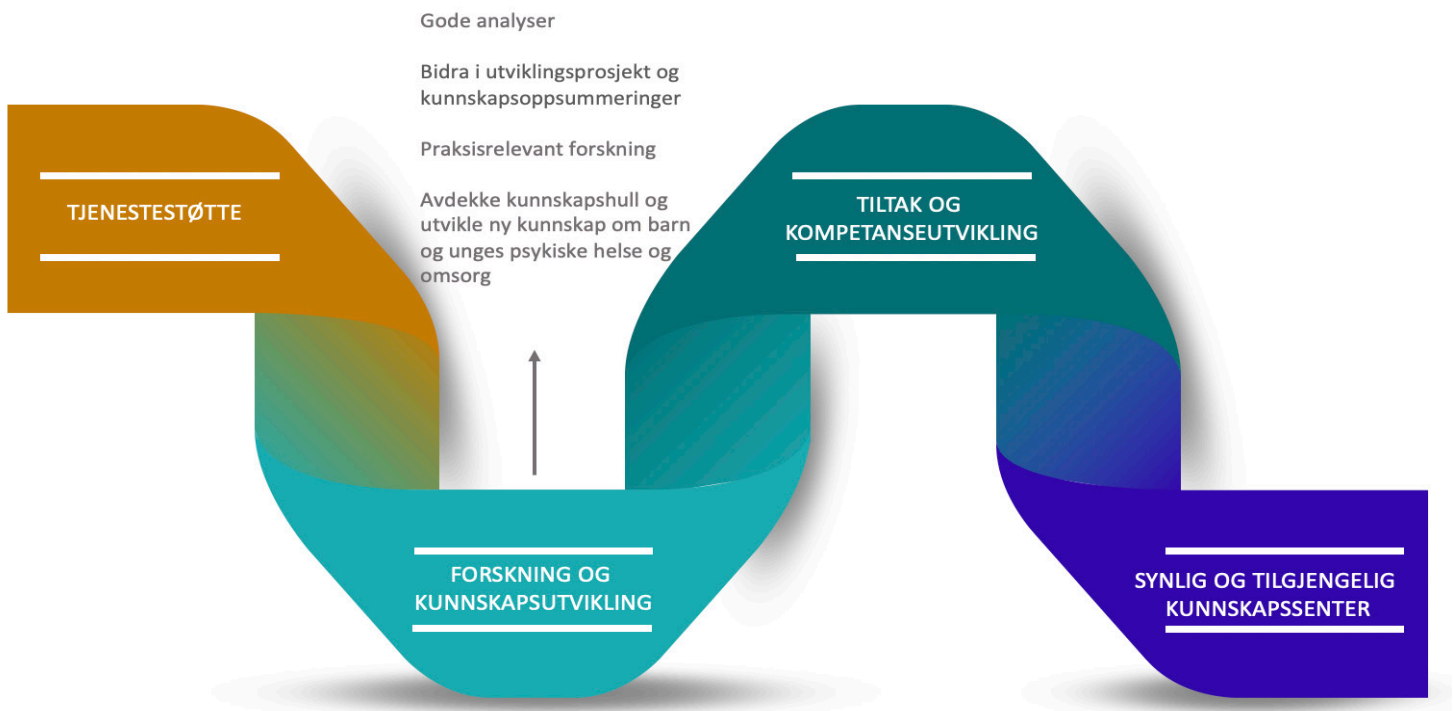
Gode analyser

Bidra i utviklingsprosjekt og kunnskapsoppsummeringer

Praksisrelevant forskning

Avdekke kunnskapshull og utvikle ny kunnskap om barn og unges psykiske helse og omsorg

TJENESTESTØTTE

TILTAK OG KOMPETANSEUTVIKLING

FORSKNING OG KUNNSKAPSUTVIKLING

SYNLIG OG TILGJENGELIG KUNNSKAPSSENTER